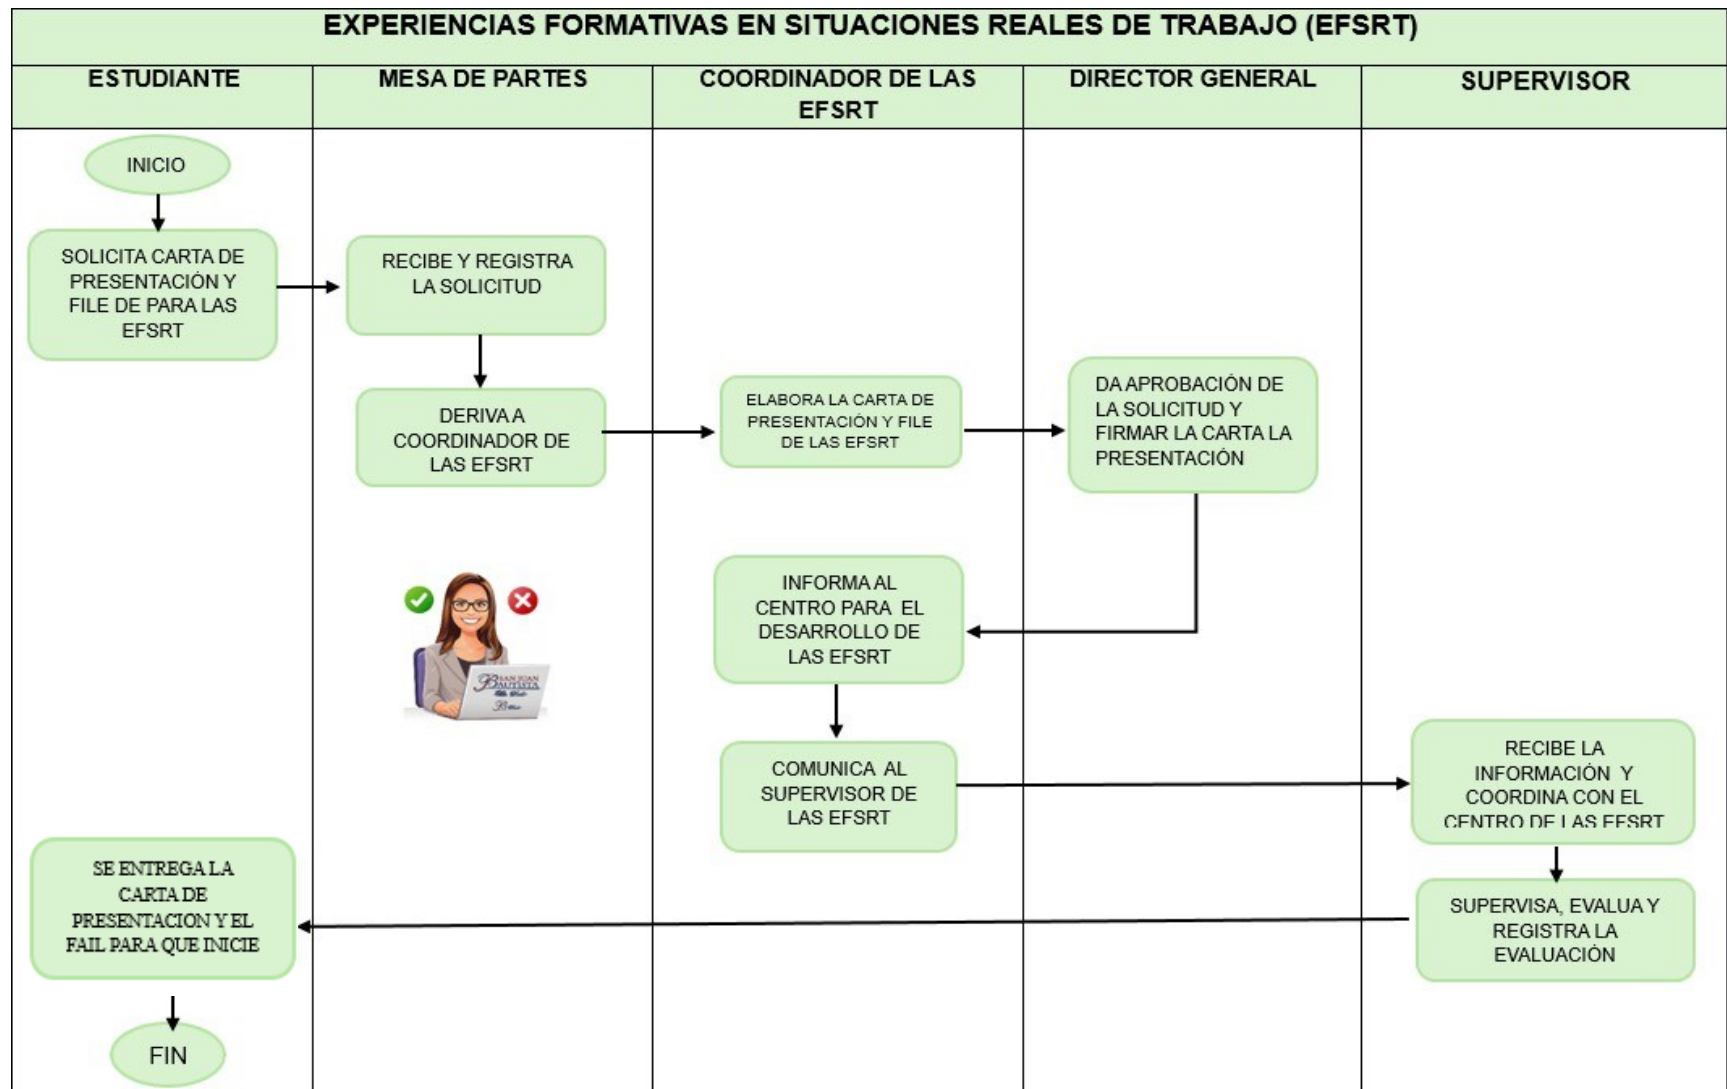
EXPERIENCIAS FORMATIVAS EN SITUACIONES REALES DE TRABAJO (EFSRT)

| ESTUDIANTE | MESA DE PARTES | COORDINADOR DE LAS EFSRT | DIRECTOR GENERAL | SUPERVISOR |
|---|---|---|---|---|

INICIO

SOLICITA CARTA DE PRESENTACIÓN Y FILE DE PARA LAS EFSRT

RECIBE Y REGISTRA LA SOLICITUD

DERIVA A COORDINADOR DE LAS EFSRT

ELABORA LA CARTA DE PRESENTACIÓN Y FILE DE LAS EFSRT

DA APROBACIÓN DE LA SOLICITUD Y FIRMAR LA CARTA LA PRESENTACIÓN

INFORMA AL CENTRO PARA EL DESARROLLO DE LAS EFSRT

SAN JUAN BAUTISTA

COMUNICA AL SUPERVISOR DE LAS EFSRT

RECIBE LA INFORMACIÓN Y COORDINA CON EL CENTRO DE LAS EFSRT

SUPERVISA, EVALUA Y REGISTRA LA EVALUACIÓN

SE ENTREGA LA CARTA DE PRESENTACION Y EL FAIL PARA QUE INICIE

FIN